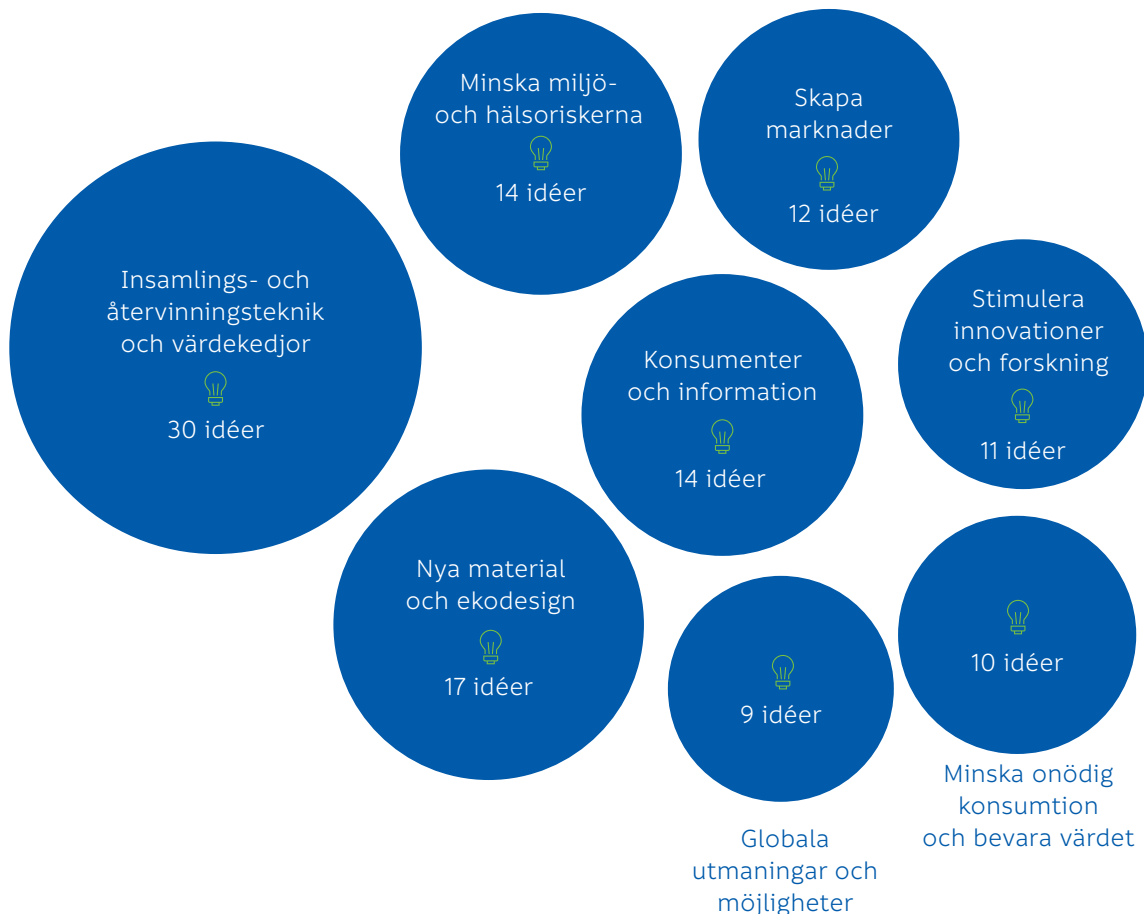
Minska miljö- och hälsoriskerna
14 idéer

Skapa marknader
12 idéer

Insamlings- och återvinningsteknik och värdekedjor
30 idéer

Konsumenter och information
14 idéer

Stimulera innovationer och forskning
11 idéer

Nya material och ekodesign
17 idéer

9 idéer

Globala utmaningar och möjligheter

10 idéer

Minska onödig konsumtion och bevara värdet